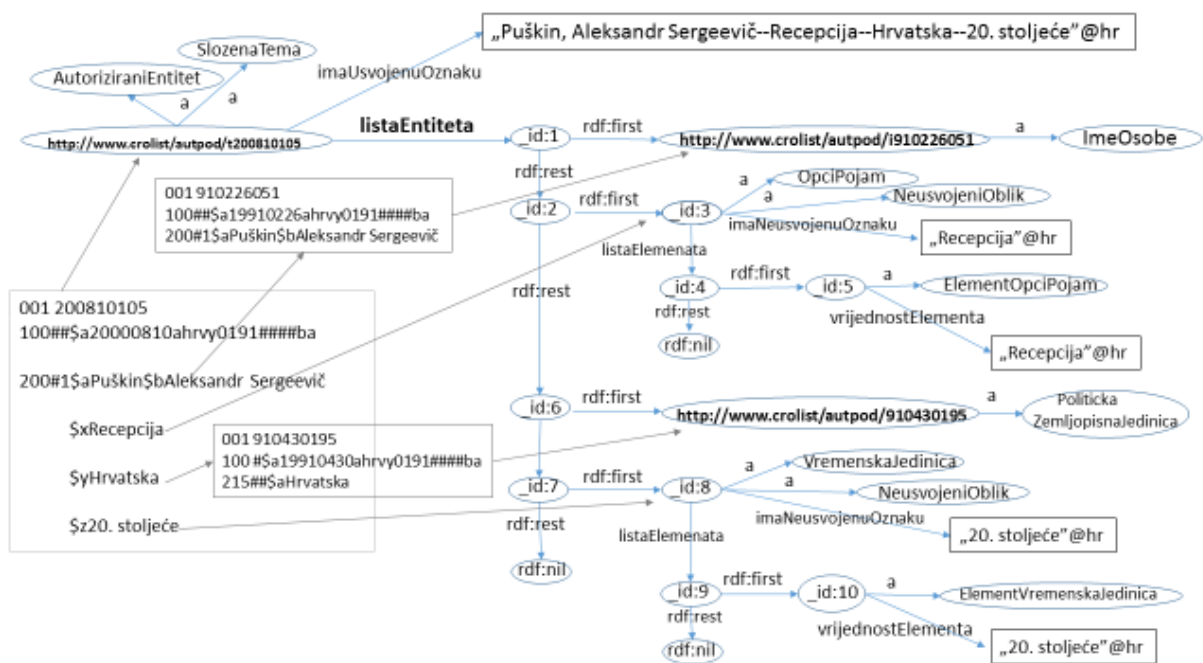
„Puškin, Aleksandr Sergeevič--Recepcija--Hrvatska--20. stoljeće"@hr

SlozenaTema
AutoriziraniEntitet
a
a
imaUsvojenuOznaku
http://www.crolist/autpod/t200810105
listaEntiteta
_id:1
rdf:first
http://www.crolist/autpod/i910226051
a
ImeOsobe
rdf:rest

001 910226051
100##$a19910226ahrvy0191####ba
200#1$aPuškin$bAleksandr Sergeevič

_id:2
rdf:first
_id:3
a
OpciPojam
NeusvojeniOblik
imaNeusvojenuOznaku
„Recepcija"@hr
listaElemenata
rdf:rest
_id:4
rdf:first
_id:5
a
ElementOpciPojam
rdf:rest
vrijednostElementa
rdf:nil
„Recepcija"@hr

001 200810105
100##$a20000810ahrvy0191####ba
200#1$aPuškin$bAleksandr Sergeevič
$xRecepcija
$yHrvatska
$z20. stoljeće

_id:6
rdf:first
http://www.crolist/autpod/910430195
a
Politicka ZemljopisnaJedinica

001 910430195
100 #$a19910430ahrvy0191####ba
215##$aHrvatska

_id:7
rdf:first
_id:8
a
VremenskaJedinica
a
NeusvojeniOblik
imaNeusvojenuOznaku
„20. stoljeće"@hr
rdf:rest
listaElemenata
rdf:nil
_id:9
rdf:first
_id:10
a
ElementVremenskaJedinica
rdf:rest
vrijednostElementa
rdf:nil
„20. stoljeće"@hr